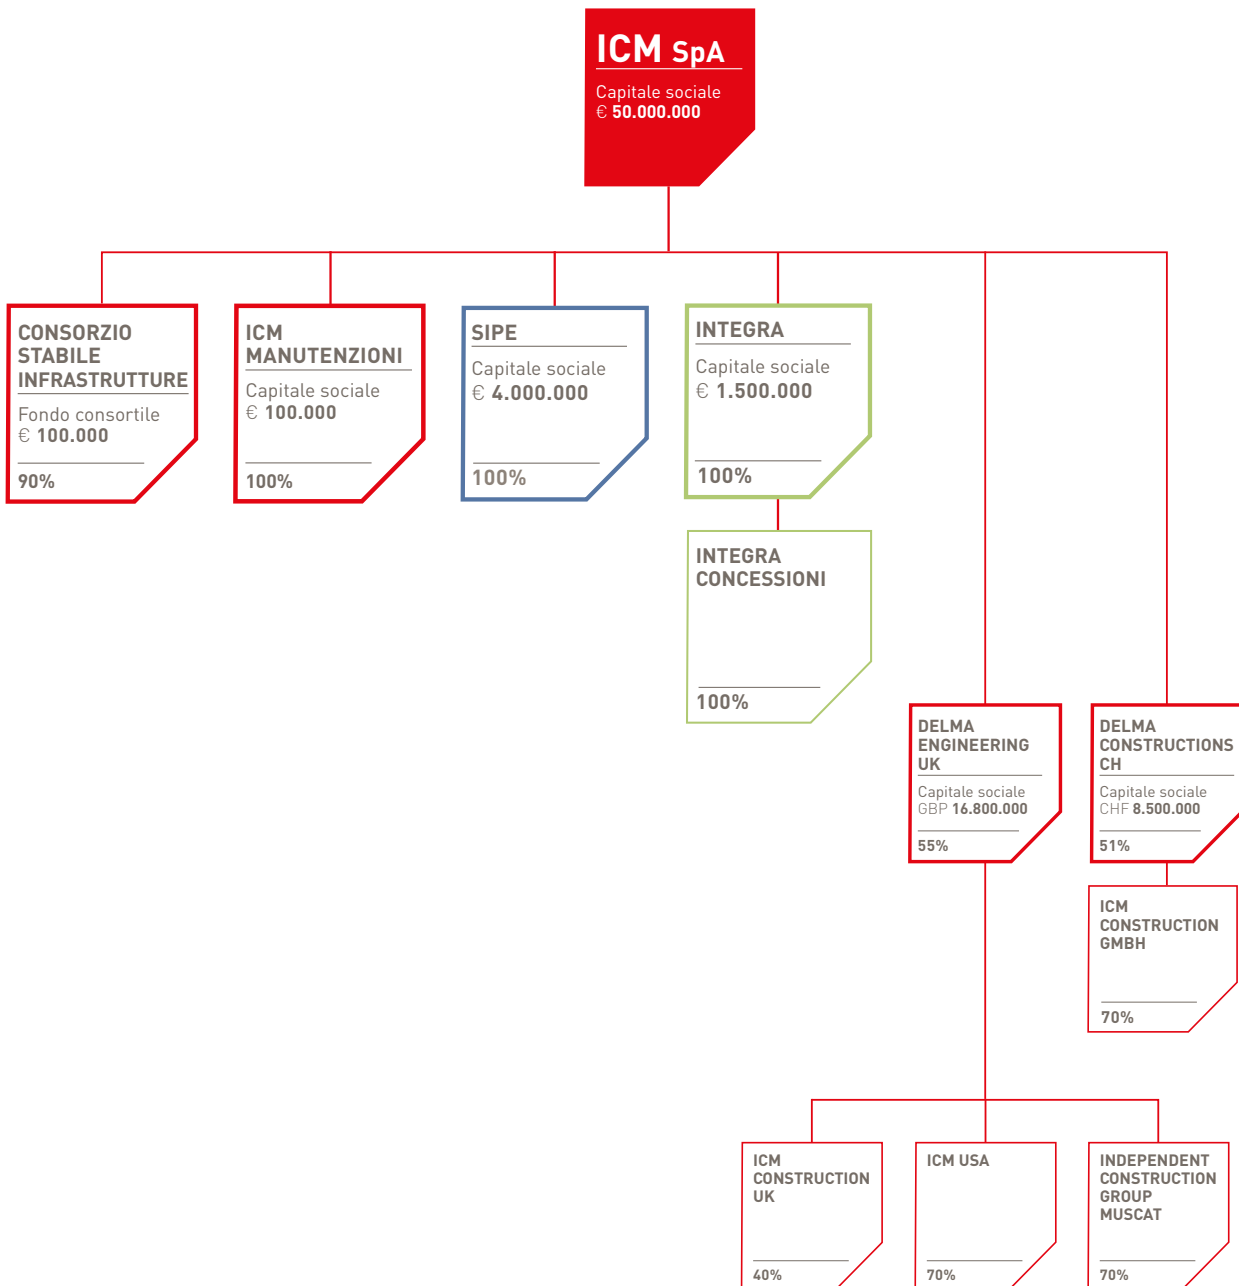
ICM SpA
Capitale sociale
€ 50.000.000

CONSORZIO STABILE INFRASTRUTTURE
Fondo consortile
€ 100.000
90%

ICM MANUTENZIONI
Capitale sociale
€ 100.000
100%

SIPE
Capitale sociale
€ 4.000.000
100%

INTEGRA
Capitale sociale
€ 1.500.000
100%

INTEGRA CONCESSIONI
100%

DELMA ENGINEERING UK
Capitale sociale
GBP 16.800.000
55%

DELMA CONSTRUCTIONS CH
Capitale sociale
CHF 8.500.000
51%

ICM CONSTRUCTION GMBH
70%

ICM CONSTRUCTION UK
40%

ICM USA
70%

INDEPENDENT CONSTRUCTION GROUP MUSCAT
70%